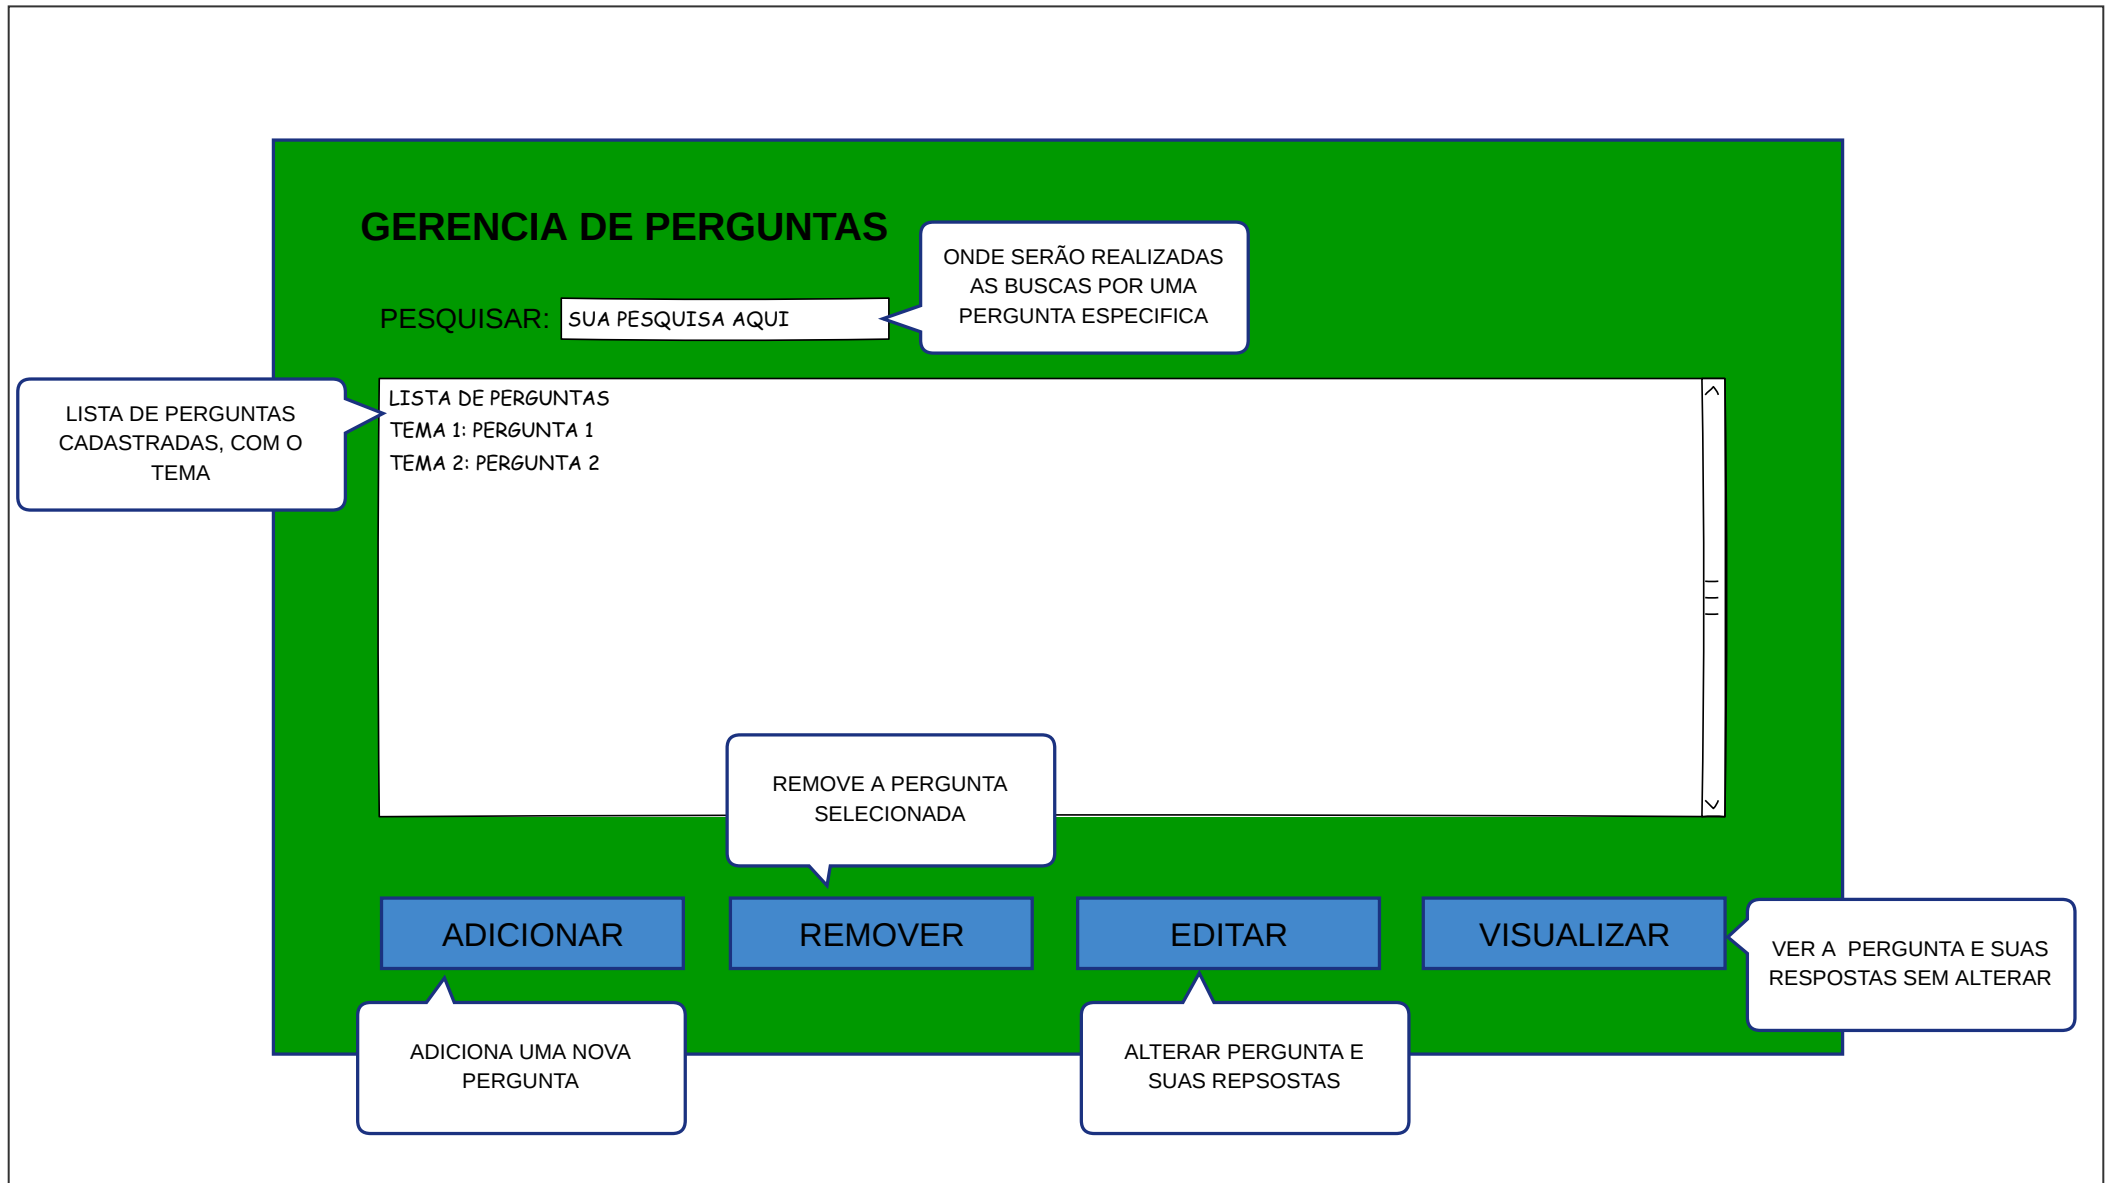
GERENCIA DE PERGUNTAS

ONDE SERÃO REALIZADAS AS BUSCAS POR UMA PERGUNTA ESPECIFICA

PESQUISAR: SUA PESQUISA AQUI

LISTA DE PERGUNTAS CADASTRADAS, COM O TEMA

LISTA DE PERGUNTAS
TEMA 1: PERGUNTA 1
TEMA 2: PERGUNTA 2

REMOVE A PERGUNTA SELECIONADA

ADICIONAR

REMOVER

EDITAR

VISUALIZAR

VER A PERGUNTA E SUAS RESPOSTAS SEM ALTERAR

ADICIONA UMA NOVA PERGUNTA

ALTERAR PERGUNTA E SUAS REPSOSTAS